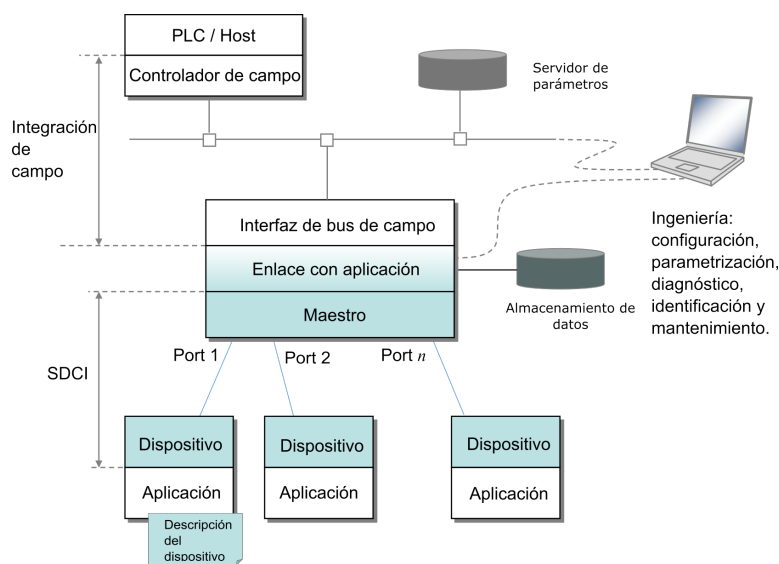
PLC / Host
Controlador de campo

Servidor de parámetros

Integración de campo

Interfaz de bus de campo
Enlace con aplicación
Maestro

Ingeniería: configuración, parametrización, diagnóstico, identificación y mantenimiento.

Almacenamiento de datos

SDCI

Port 1
Port 2
Port $n$

Dispositivo
Aplicación

Dispositivo
Aplicación

Dispositivo
Aplicación

Descripción del dispositivo